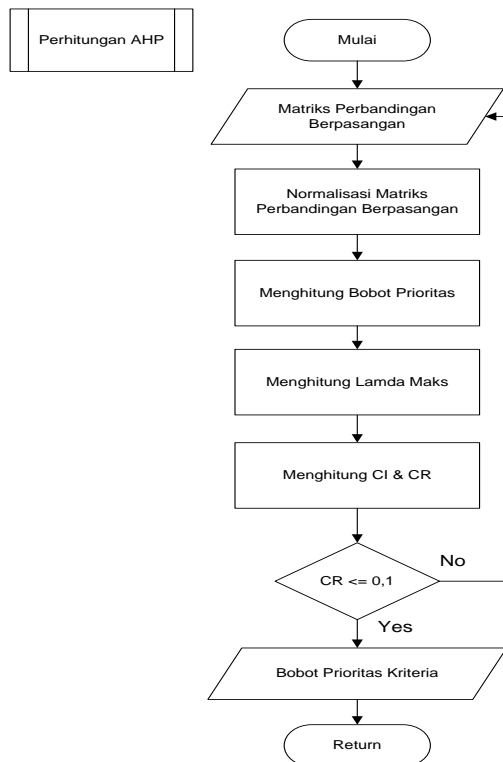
Perhitungan AHP

Mulai

Matriks Perbandingan Berpasangan

Normalisasi Matriks Perbandingan Berpasangan

Menghitung Bobot Prioritas

Menghitung Lamda Maks

Menghitung CI & CR

CR <= 0,1

No

Yes

Bobot Prioritas Kriteria

Return